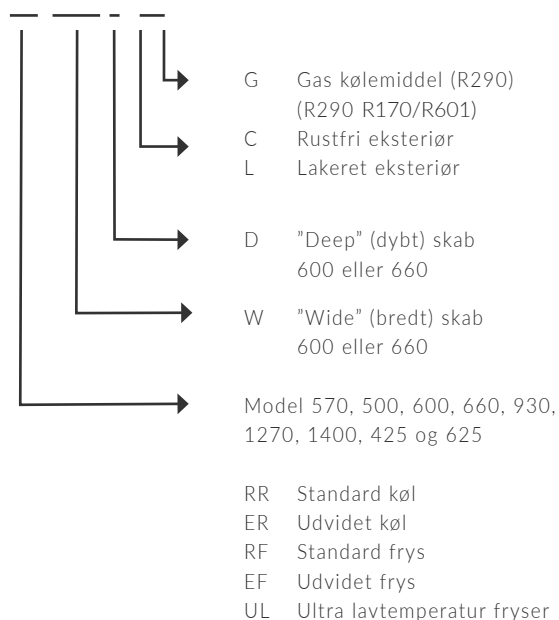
G Gas kølemiddel (R290) (R290 R170/R601)

C Rustfri eksteriør

L Lakeret eksteriør

D "Deep" (dybt) skab 600 eller 660

W "Wide" (bredt) skab 600 eller 660

Model 570, 500, 600, 660, 930, 1270, 1400, 425 og 625

RR Standard køl

ER Udvidet køl

RF Standard frys

EF Udvidet frys

UL Ultra lavtemperatur fryser